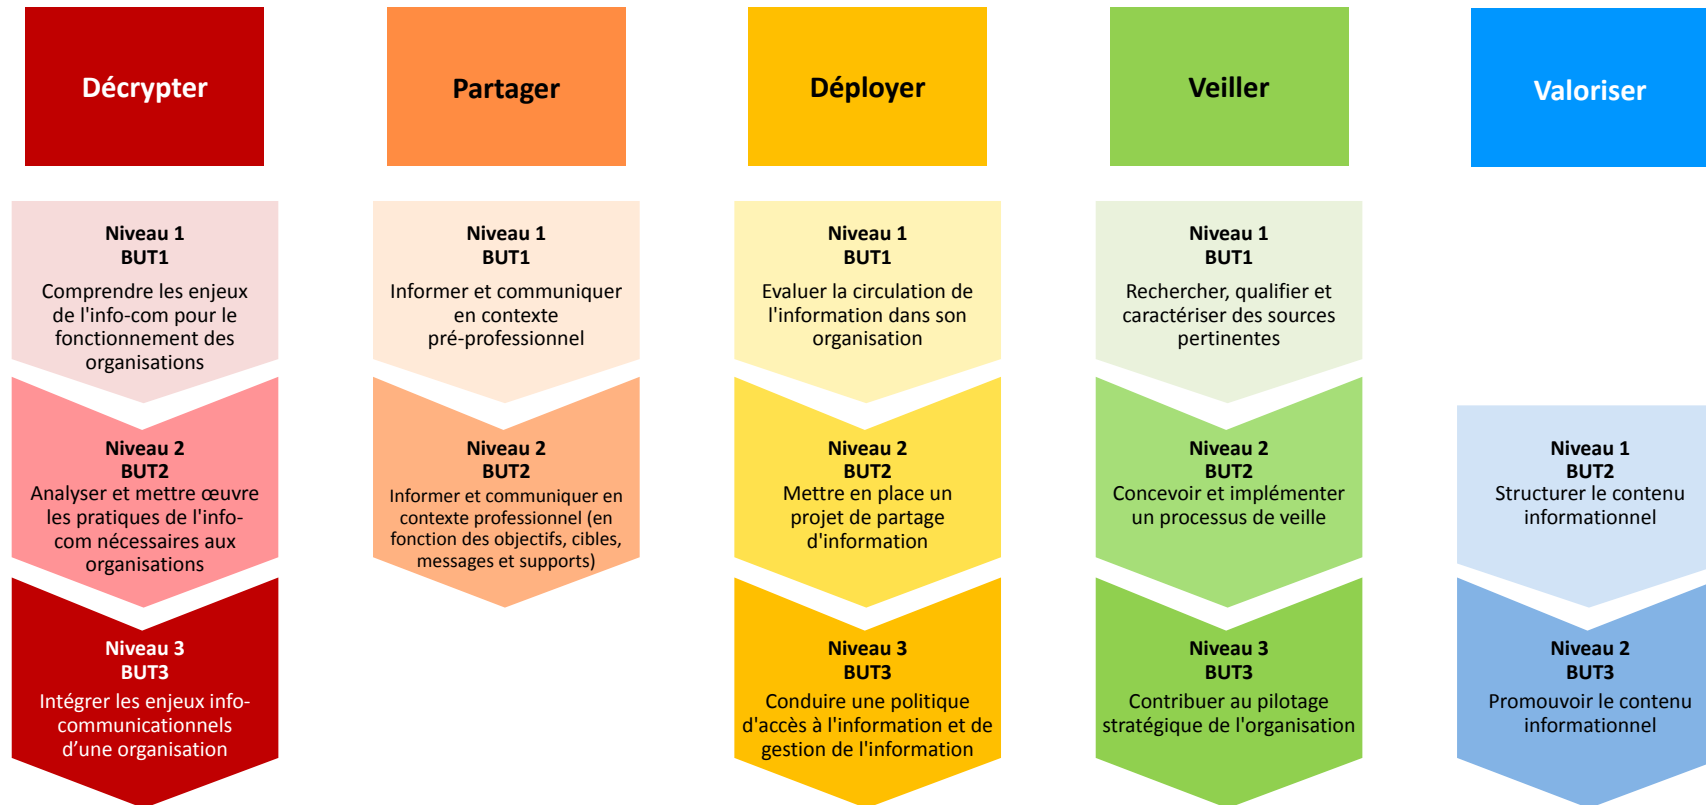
Décrypter

Niveau 1
BUT1
Comprendre les enjeux de l'info-com pour le fonctionnement des organisations

Niveau 2
BUT2
Analyser et mettre œuvre les pratiques de l'info-com nécessaires aux organisations

Niveau 3
BUT3
Intégrer les enjeux info-communicationnels d'une organisation

Partager

Niveau 1
BUT1
Informer et communiquer en contexte pré-professionnel

Niveau 2
BUT2
Informer et communiquer en contexte professionnel (en fonction des objectifs, cibles, messages et supports)

Déployer

Niveau 1
BUT1
Evaluer la circulation de l'information dans son organisation

Niveau 2
BUT2
Mettre en place un projet de partage d'information

Niveau 3
BUT3
Conduire une politique d'accès à l'information et de gestion de l'information

Veiller

Niveau 1
BUT1
Rechercher, qualifier et caractériser des sources pertinentes

Niveau 2
BUT2
Concevoir et implémenter un processus de veille

Niveau 3
BUT3
Contribuer au pilotage stratégique de l'organisation

Valoriser

Niveau 1
BUT2
Structurer le contenu informationnel

Niveau 2
BUT3
Promouvoir le contenu informationnel